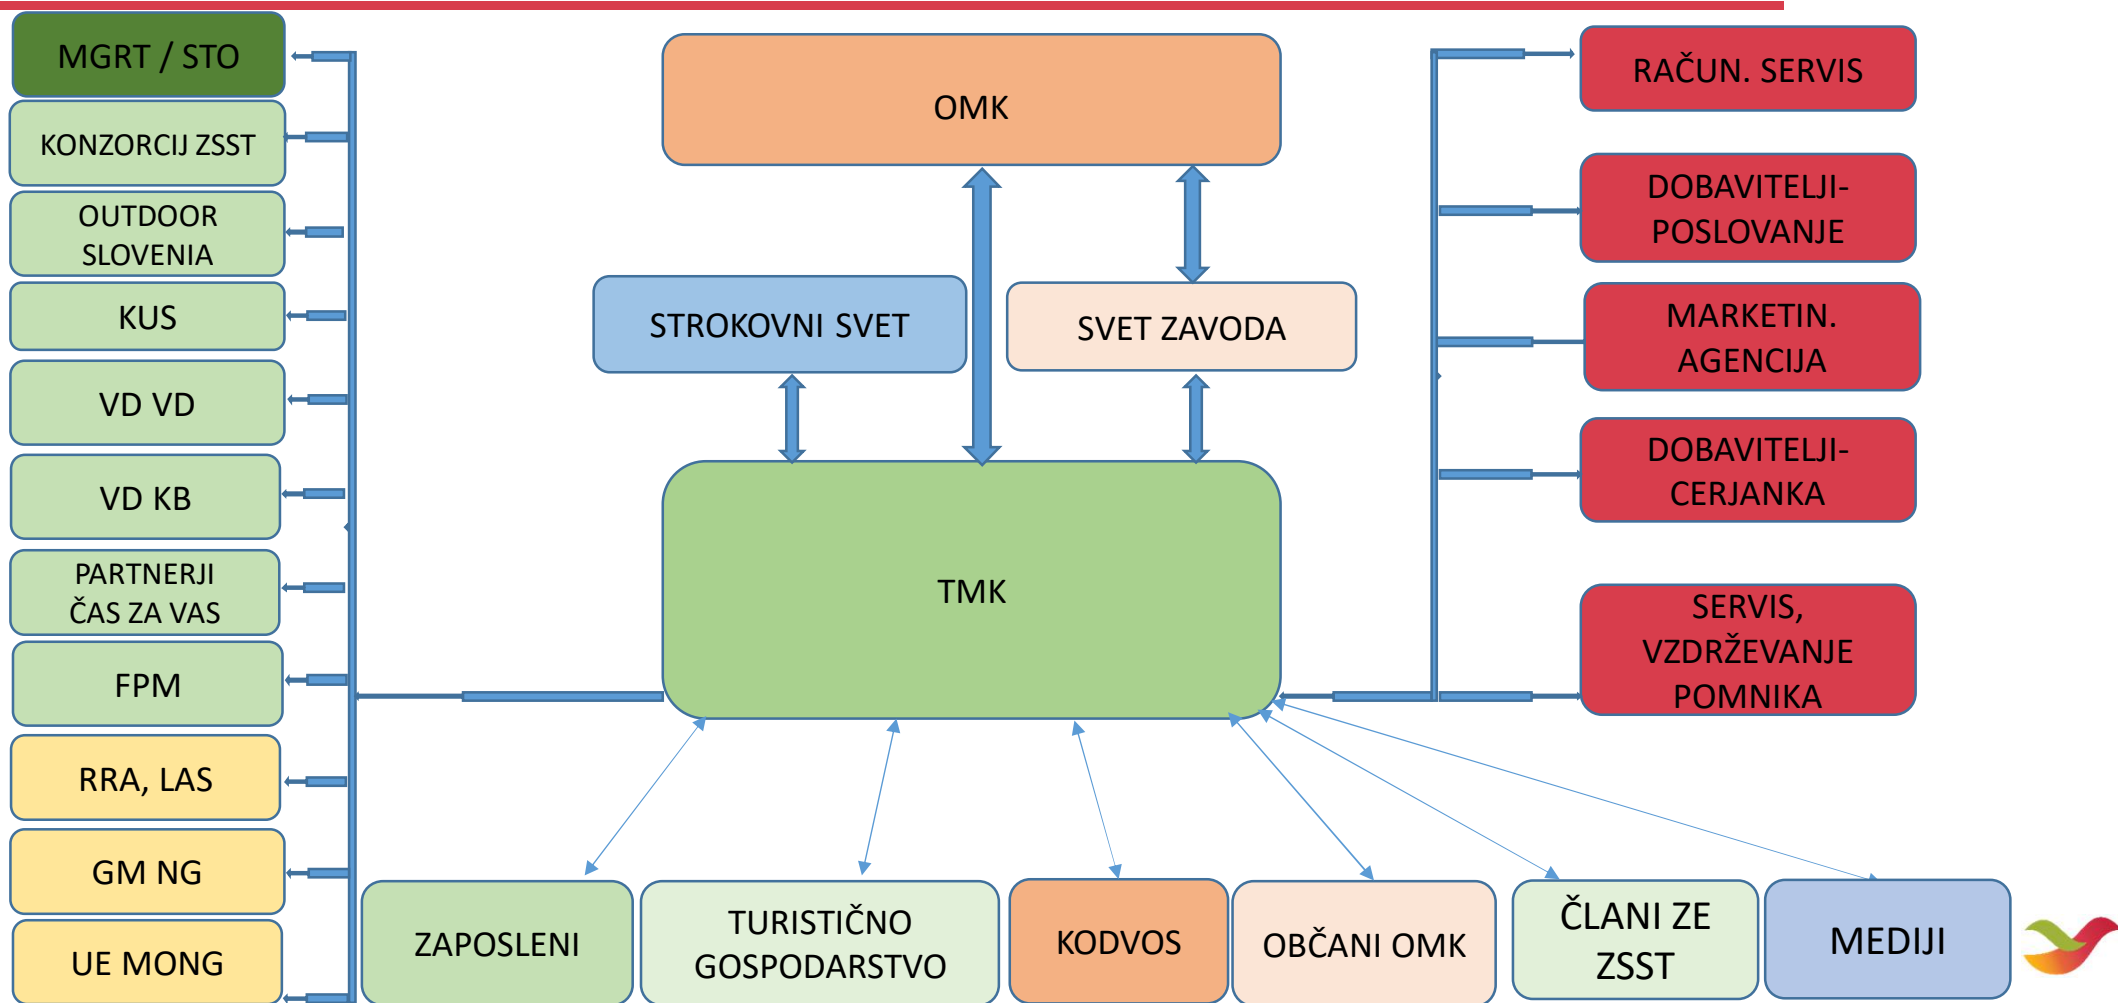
MGRT / STO

KONZORCIJ ZSST

OUTDOOR SLOVENIA

KUS

VD VD

VD KB

PARTNERJI ČAS ZA VAS

FPM

RRA, LAS

GM NG

UE MONG

OMK

STROKOVNI SVET

SVET ZAVODA

TMK

RAČUN. SERVIS

DOBAVITELJI- POSLOVANJE

MARKETIN. AGENCIJA

DOBAVITELJI- CERJANKA

SERVIS, VZDRŽEVANJE POMNIKA

ZAPOSLENI

TURISTIČNO GOSPODARSTVO

KODVOS

OBČANI OMK

ČLANI ZE ZSST

MEDIJI